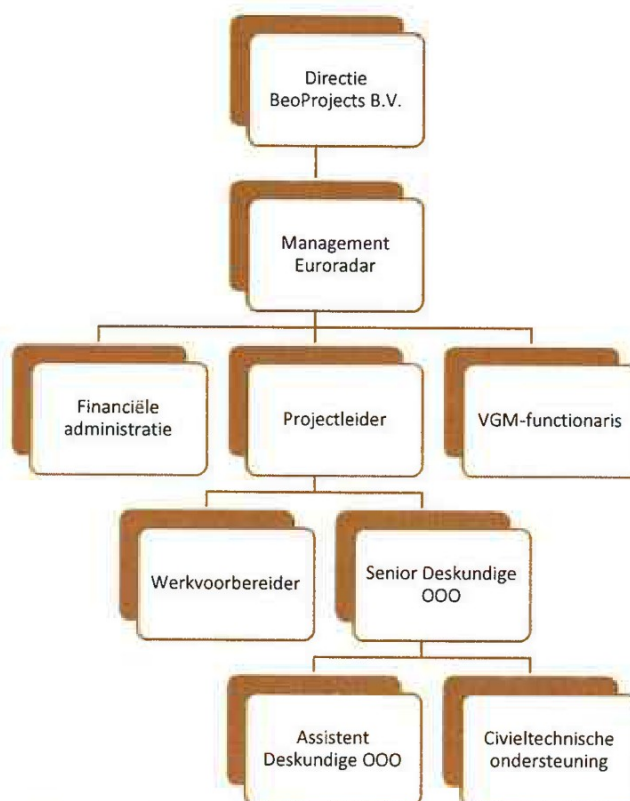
Directie
BeoProjects B.V.

Management
Euroradar

Financiële
administratie

Projectleider

VGM-functionaris

Werkvoorbereider

Senior Deskundige
OOO

Assistent
Deskundige OOO

Civieltechnische
ondersteuning